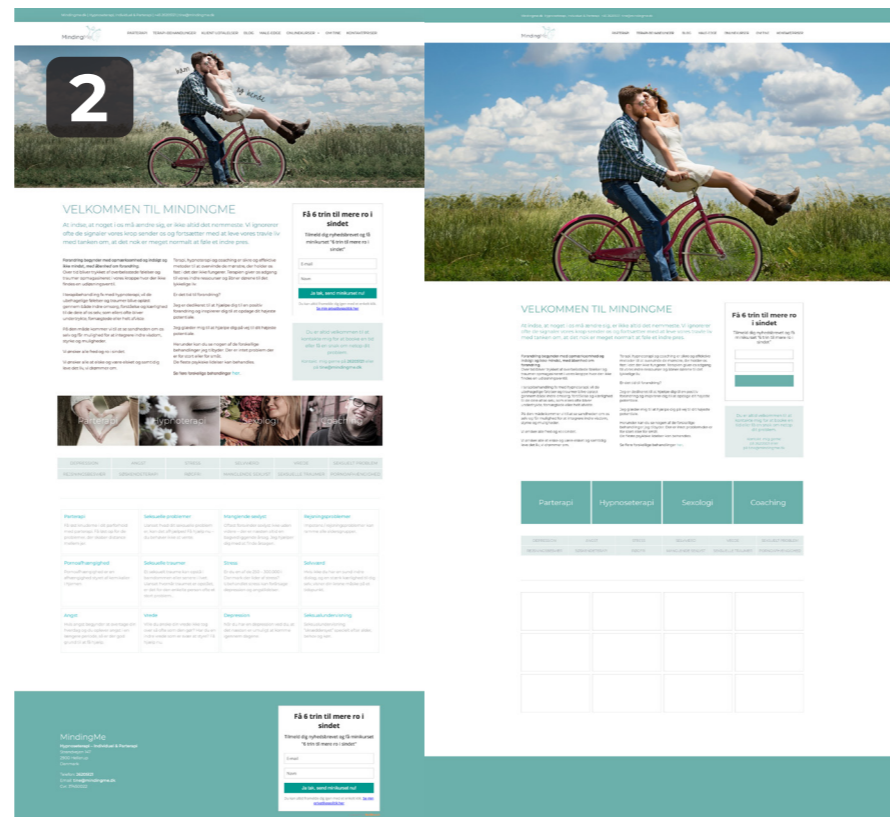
2

MindingMe

VELKOMMEN TIL MINDINGME

Få 6 trin til mere ro i sindet

Tilmeld dig nyhedsbrevet og få minikurset "6 trin til mere ro i sindet"

Ja tak, send minikurset nu!

Parterapi

Hypnoterapi

Sexologi

Coaching

Få 6 trin til mere ro i sindet

Tilmeld dig nyhedsbrevet og få minikurset "6 trin til mere ro i sindet"

Ja tak, send minikurset nu!

MindingMe

VELKOMMEN TIL MINDINGME

Få 6 trin til mere ro i sindet

Parterapi

Hypnoseterapi

Sexologi

Coaching